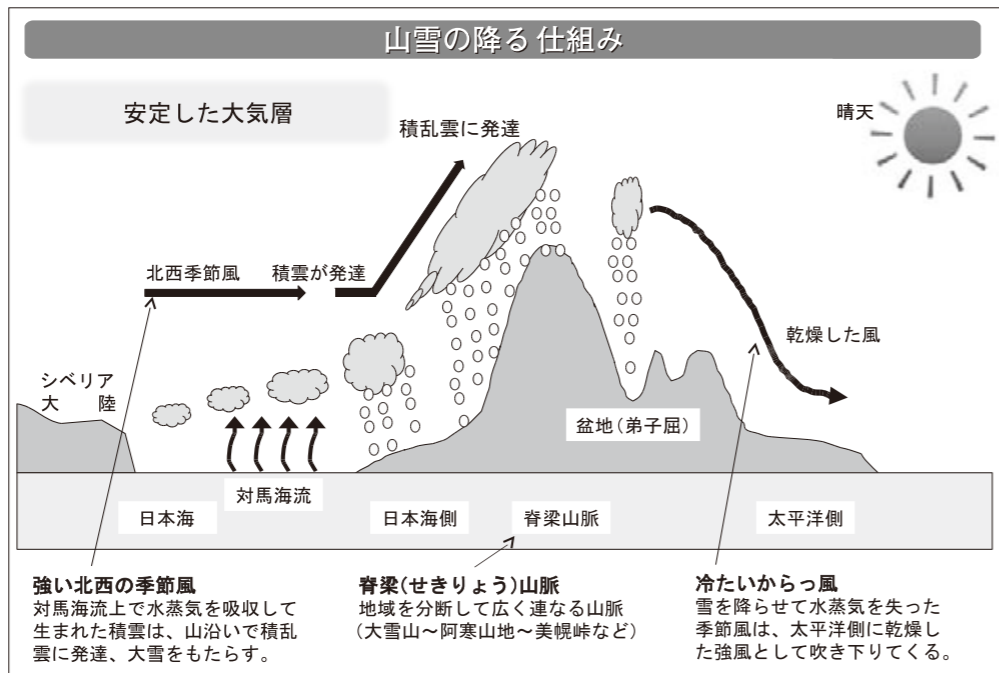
山雪の降る仕組み

安定した大気層

積乱雲に発達

晴天

北西季節風

積雲が発達

乾燥した風

シベリア大陸

盆地（弟子屈）

対馬海流

日本海

日本海側

脊梁山脈

太平洋側

**強い北西の季節風**
対馬海流上で水蒸気を吸収して生まれた積雲は、山沿いで積乱雲に発達、大雪をもたらす。

**脊梁（せきりょう）山脈**
地域を分断して広く連なる山脈（大雪山～阿寒山地～美幌峠など）

**冷たいからっ風**
雪を降らせて水蒸気を失った季節風は、太平洋側に乾燥した強風として吹き下りてくる。